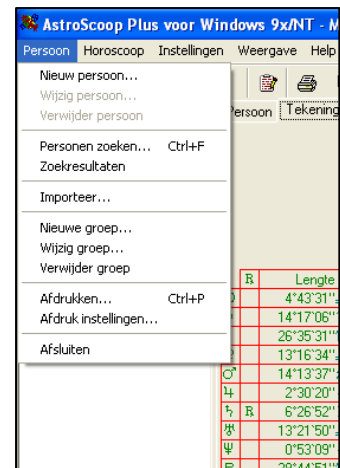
AstroScoop Plus voor Windows 9x/NT - M

Persoon Horoscoop Instellingen Weergave Help

Nieuw persoon...
Wijzig persoon...
Verwijder persoon

Personen zoeken... Ctrl+F
Zoekresultaten

Importeer...

Nieuwe groep...
Wijzig groep...
Verwijder groep

Afdrukken... Ctrl+P
Afdruk instellingen...

Afsluiten

Persoon Tekening

| | R | Lengte |
|---|---|---|
| | | 4°43'31" |
| | | 14°17'06" |
| | | 26°35'31" |
| | | 13°16'34" |
| ♂ | | 14°13'37" |
| ♃ | | 2°30'20" |
| ♄ | R | 6°26'52" |
| ♅ | | 13°21'50" |
| ♆ | | 0°53'09" |
| | | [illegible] |